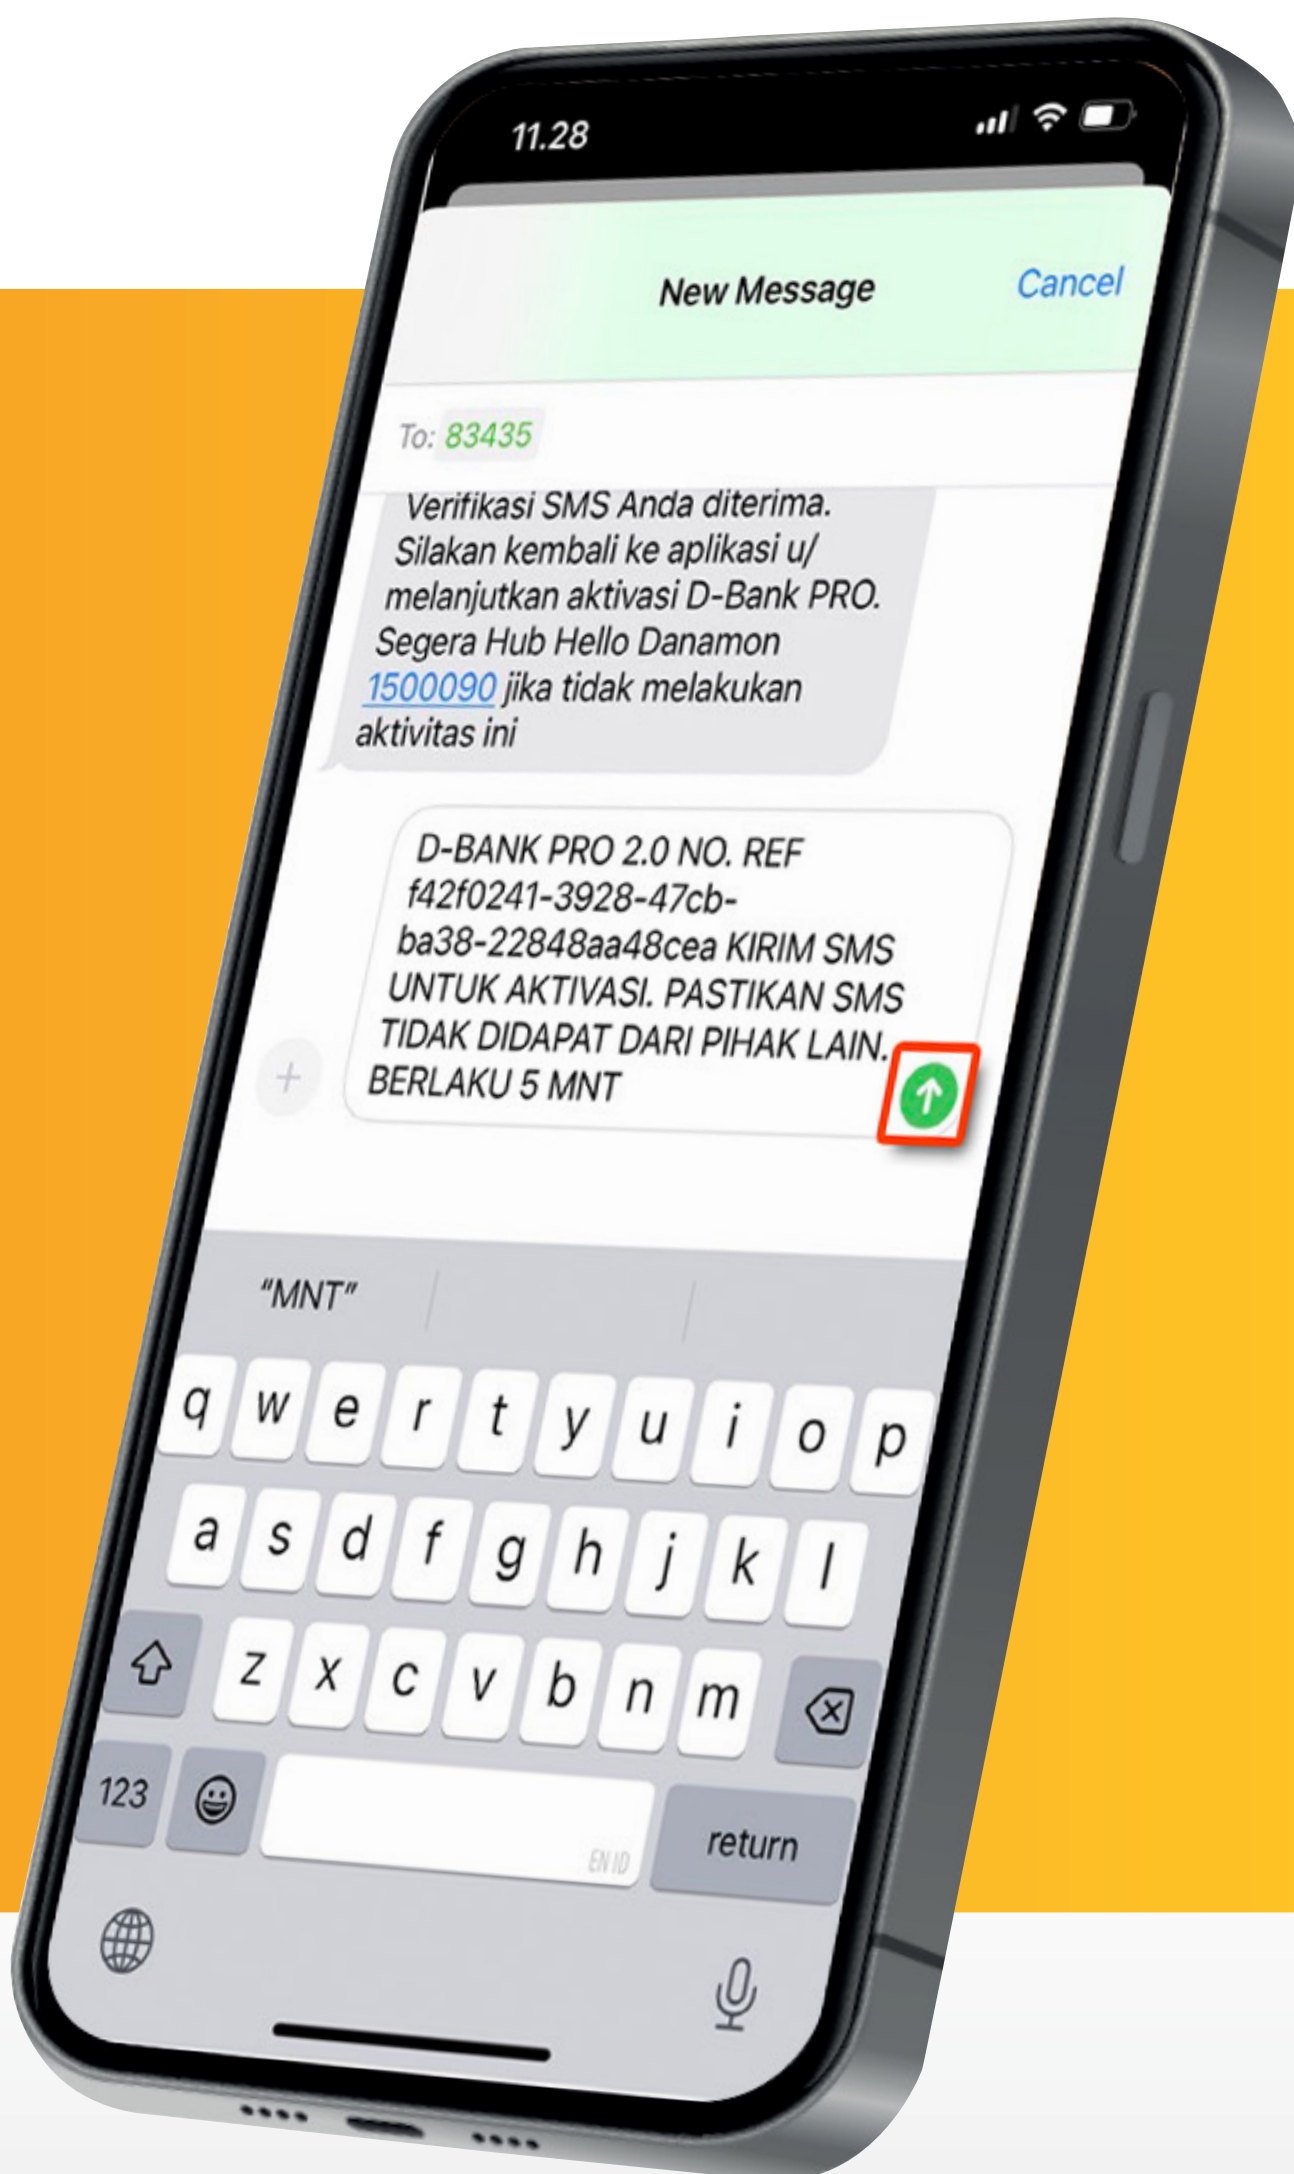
11.28

New Message

Cancel

To: 83435

Verifikasi SMS Anda diterima. Silakan kembali ke aplikasi u/ melanjutkan aktivasi D-Bank PRO. Segera Hub Hello Danamon 1500090 jika tidak melakukan aktivitas ini

D-BANK PRO 2.0 NO. REF f42f0241-3928-47cb-ba38-22848aa48cea KIRIM SMS UNTUK AKTIVASI. PASTIKAN SMS TIDAK DIDAPAT DARI PIHAK LAIN. BERLAKU 5 MNT

"MNT"

q w e r t y u i o p
a s d f g h j k l
z x c v b n m
123
EN ID
return